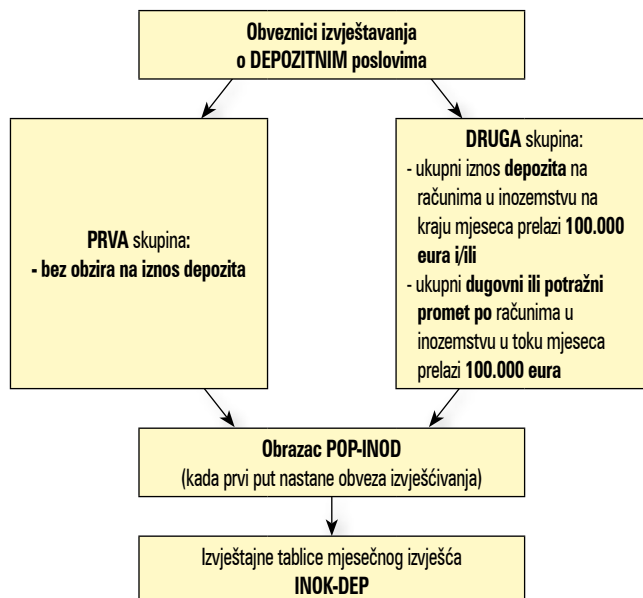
Obveznici izvještavanja o DEPOZITNIM poslovima

PRVA skupina:
- bez obzira na iznos depozita

DRUGA skupina:
- ukupni iznos depozita na računima u inozemstvu na kraju mjeseca prelazi 100.000 eura i/ili
- ukupni dugovni ili potražni promet po računima u inozemstvu u toku mjeseca prelazi 100.000 eura

Obrazac POP-INOD
(kada prvi put nastane obveza izvješćivanja)

Izvještajne tablice mjesečnog izvješća
INOK-DEP